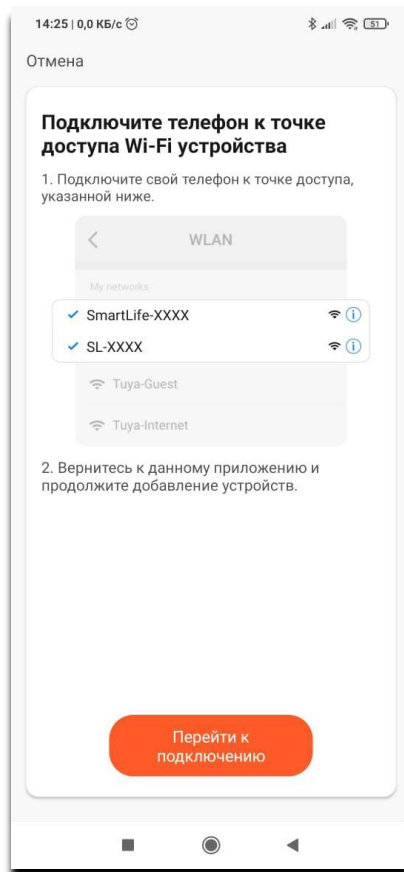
14:25 | 0,0 КБ/с

51

Отмена

Подключите телефон к точке доступа Wi-Fi устройства

1. Подключите свой телефон к точке доступа, указанной ниже.

WLAN

My networks

SmartLife-XXXX

SL-XXXX

Tuya-Guest

Tuya-Internet

2. Вернитесь к данному приложению и продолжите добавление устройств.

Перейти к подключению